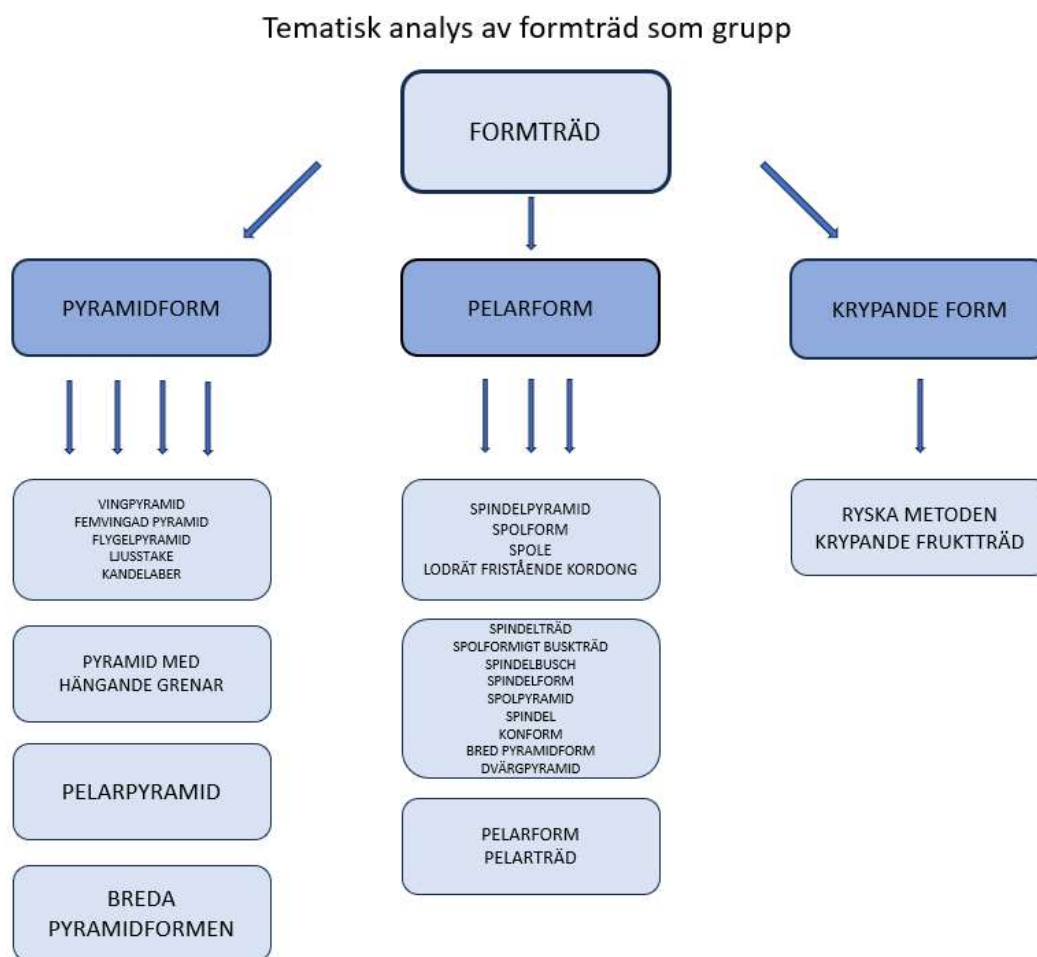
Tematisk analys av formträd som grupp

FORMTRÄD

PYRAMIDFORM

PELARFORM

KRYPANDE FORM

VINGPYRAMID
FEMVINGAD PYRAMID
FLYGELPYRAMID
LJUSSTAKE
KANDELABER

PYRAMID MED HÄNGANDE GRENAR

PELARPYRAMID

BREDA PYRAMIDFORMEN

SPINDELPYRAMID
SPOLFORM
SPOLE
LODRÄT FRISTÅENDE KORDONG

SPINDELTRÄD
SPOLFORMIGT BUSKTRÄD
SPINDELBUSCH
SPINDELFORM
SPOLPYRAMID
SPINDEL
KONFORM
BRED PYRAMIDFORM
DVÄRGPYRAMID

PELARFORM
PELARTRÄD

RYSKA METODEN
KRYPANDE FRUKTTRÄD